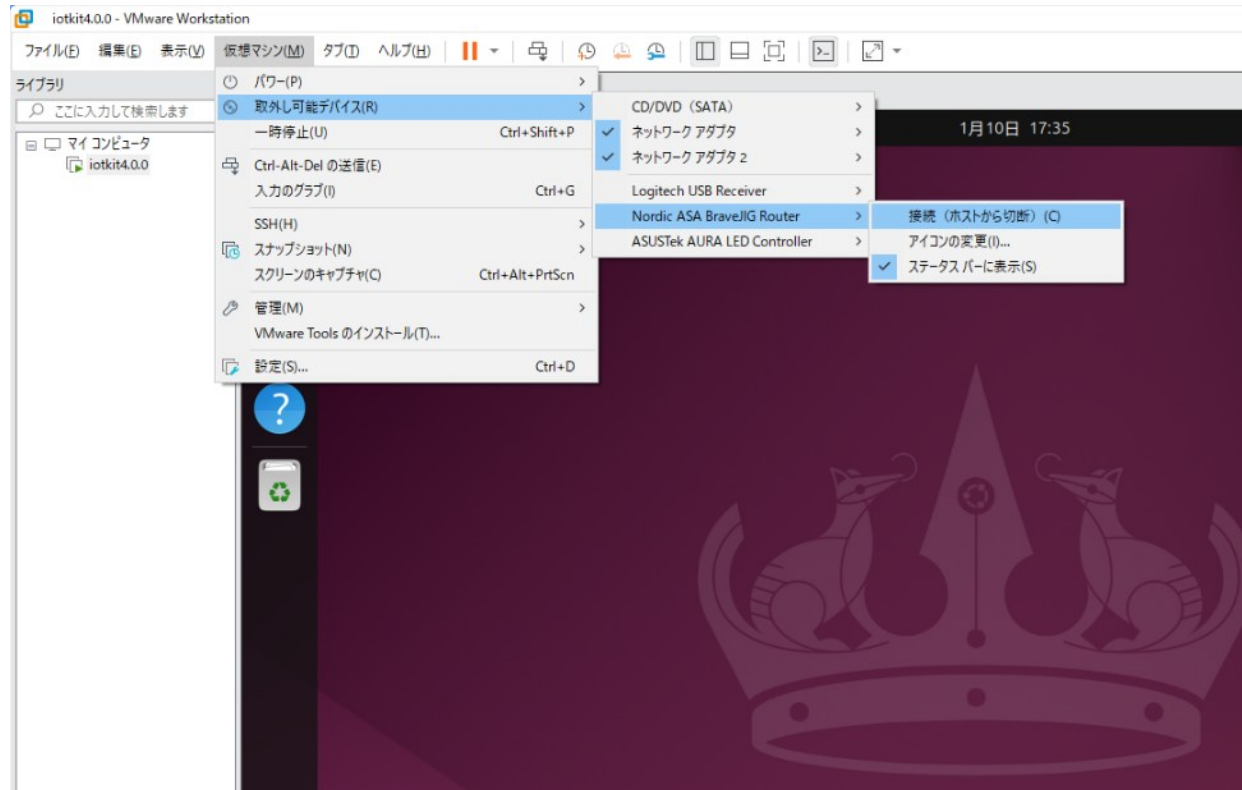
iotkit4.0.0 - VMware Workstation

ファイル(F) 編集(E) 表示(V) 仮想マシン(M) タブ(T) ヘルプ(H)

ライブラリ

ここに入力して検索します

マイ コンピュータ
iotkit4.0.0

パワー(P)
取外し可能デバイス(R)
一時停止(U) Ctrl+Shift+P
Ctrl-Alt-Del の送信(E)
入力のグラブ(I) Ctrl+G
SSH(H)
スナップショット(N)
スクリーンのキャプチャ(C) Ctrl+Alt+PrtScn
管理(M)
VMware Tools のインストール(T)...
設定(S)... Ctrl+D

CD/DVD (SATA)
ネットワーク アダプタ
ネットワーク アダプタ 2
Logitech USB Receiver
Nordic ASA BraveJIG Router
ASUSTek AURA LED Controller

接続（ホストから切断）(C)
アイコンの変更(I)...
ステータス バーに表示(S)

1月10日 17:35